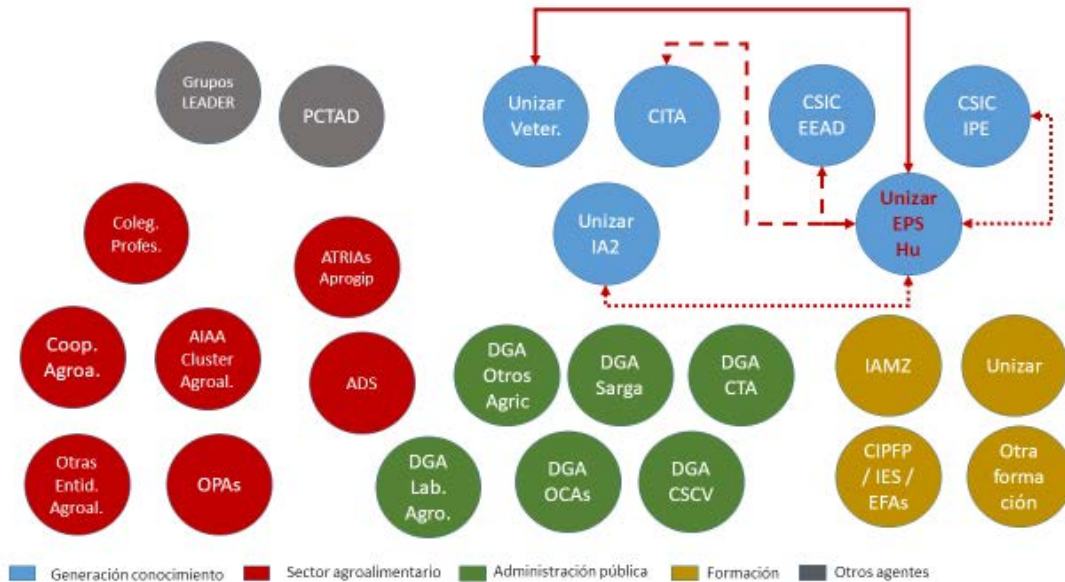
Grupos LEADER

PCTAD

Unizar Veter.

CITA

CSIC EEAD

CSIC IPE

Unizar IA2

Unizar EPS Hu

Coleg. Profes.

ATRIAs Aprogip

Coop. Agroa.

AIAA Cluster Agroal.

ADS

Otras Entid. Agroal.

OPAs

DGA Otros Agric

DGA Sarga

DGA CTA

DGA Lab. Agro.

DGA OCAs

DGA CSCV

IAMZ

Unizar

CIPFP / IES / EFAs

Otra formación

Generación conocimiento
Sector agroalimentario
Administración pública
Formación
Otros agentes